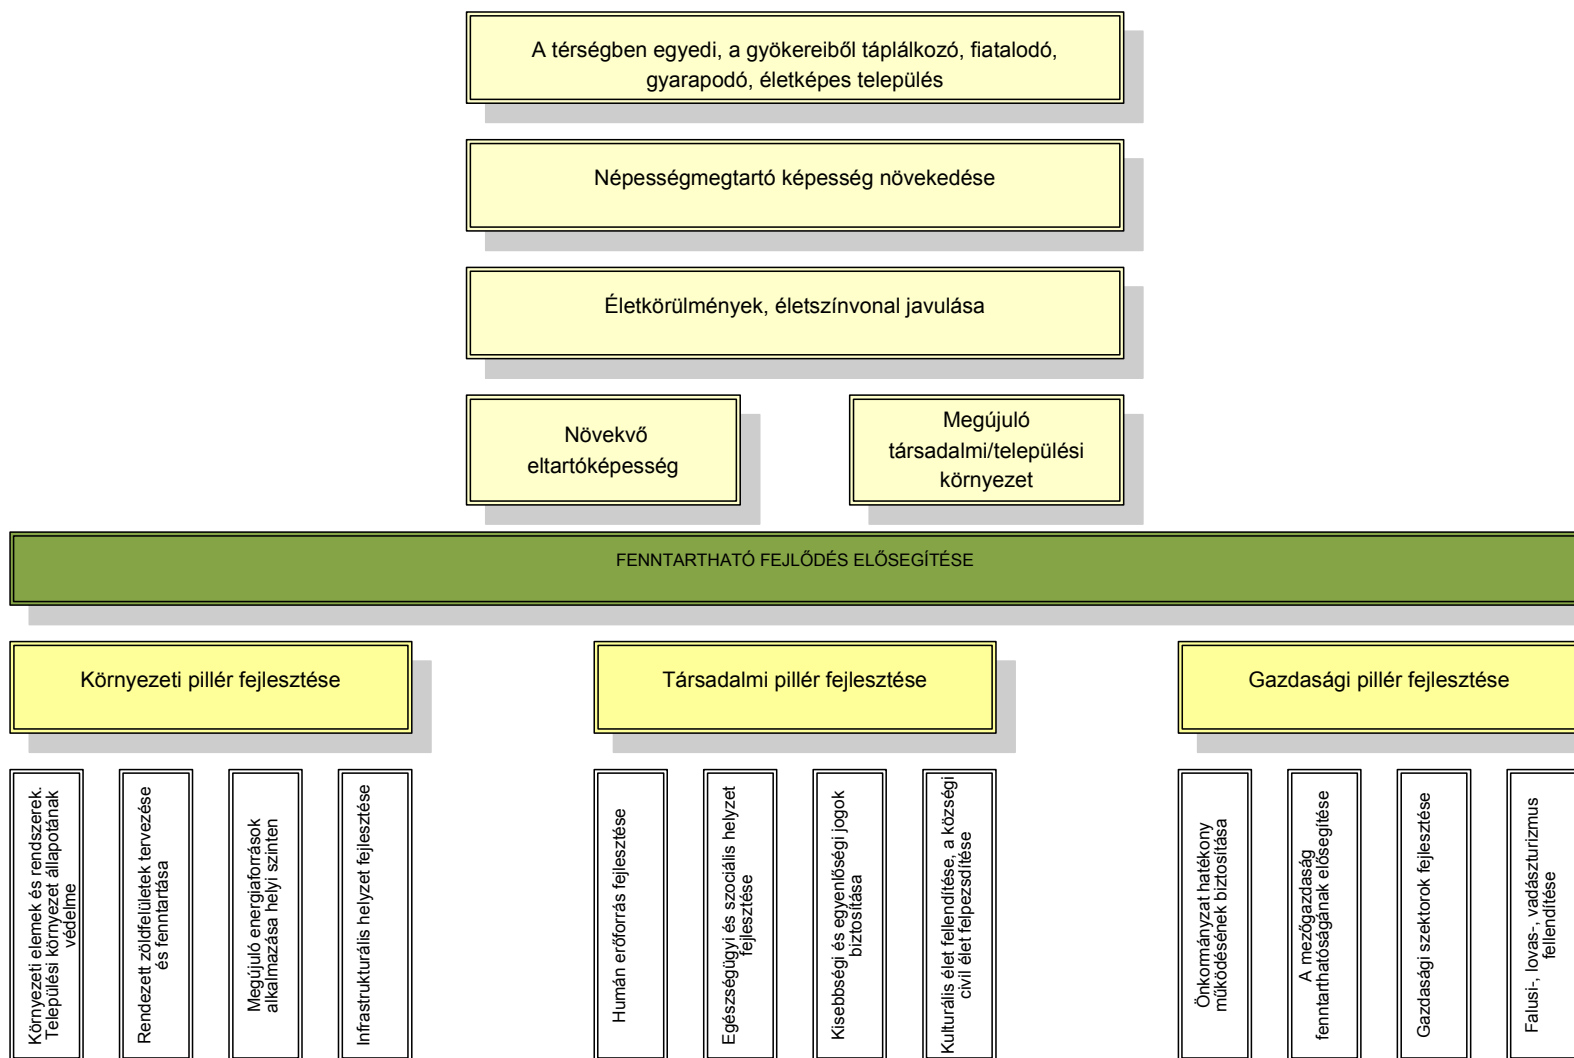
A térségben egyedi, a gyökereiből táplálkozó, fiatalodó, gyarapodó, életképes település

Népességmegtartó képesség növekedése

Életkörülmények, életszínvonal javulása

Növekvő eltartóképesség

Megújuló társadalmi/települési környezet

FENNTARTHATÓ FEJLŐDÉS ELŐSEGÍTÉSE

Környezeti pillér fejlesztése

Társadalmi pillér fejlesztése

Gazdasági pillér fejlesztése

Környezeti elemek és rendszerek. Települési környezet állapotának védelme

Rendezett zöldfelületek tervezése és fenntartása

Megújuló energiaforrások alkalmazása helyi szinten

Infrastrukturális helyzet fejlesztése

Humán erőforrás fejlesztése

Egészségügyi és szociális helyzet fejlesztése

Kisebbségi és egyenlőségi jogok biztosítása

Kulturális élet fellendítése, a községi civil élet felpezsdítése

Önkormányzat hatékony működésének biztosítása

A mezőgazdaság fenntarthatóságának elősegítése

Gazdasági szektorok fejlesztése

Falusi-, lovas-, vadászturizmus fellendítése